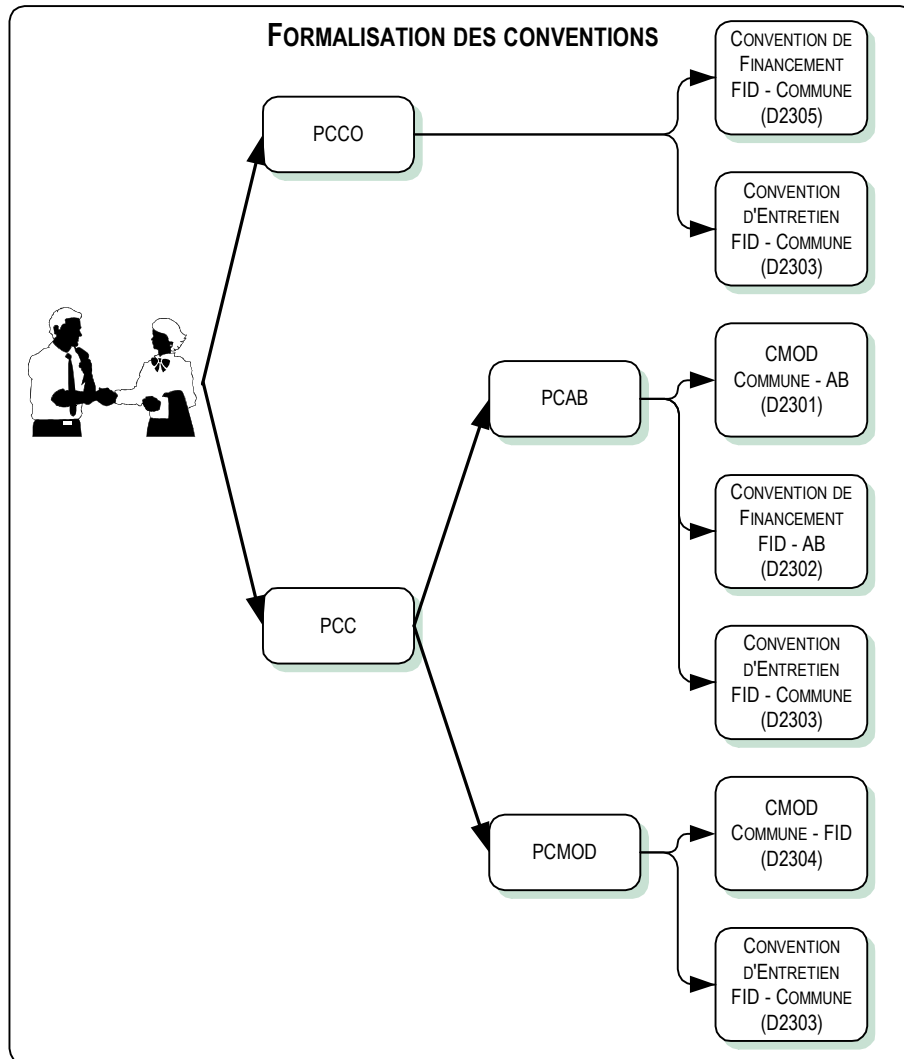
FORMALISATION DES CONVENTIONS

PCCO

CONVENTION DE FINANCEMENT FID - COMMUNE (D2305)

CONVENTION D'ENTRETIEN FID - COMMUNE (D2303)

PCAB

CMOD COMMUNE - AB (D2301)

CONVENTION DE FINANCEMENT FID - AB (D2302)

CONVENTION D'ENTRETIEN FID - COMMUNE (D2303)

PCC

PCMOD

CMOD COMMUNE - FID (D2304)

CONVENTION D'ENTRETIEN FID - COMMUNE (D2303)